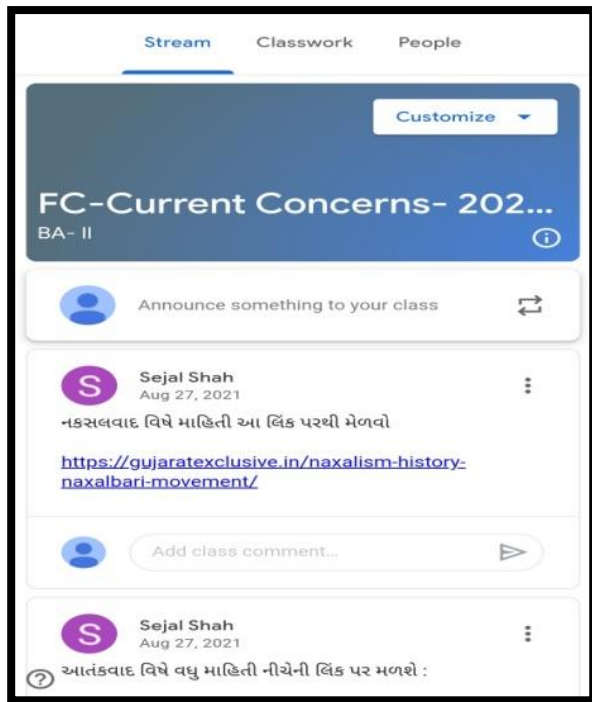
Stream Classwork People

Customize

FC-Current Concerns- 202...
BA- II

Announce something to your class

S Sejal Shah
Aug 27, 2021

નકસલવાદ વિષે માહિતી આ લિંક પરથી મેળવો

https://gujaratexclusive.in/naxalism-history-naxalbari-movement/

Add class comment...

S Sejal Shah
Aug 27, 2021

આતંકવાદ વિષે વધુ માહિતી નીચેની લિંક પર મળશે :